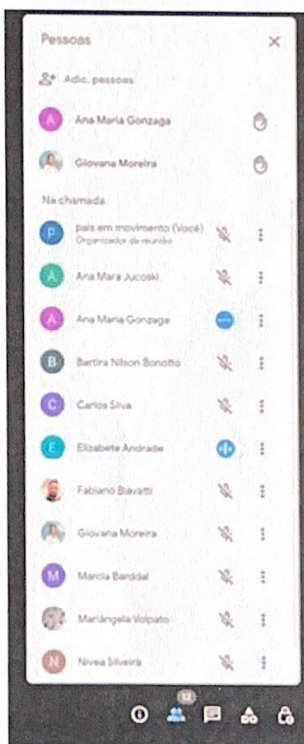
Pessoas

Adic. pessoas

A Ana Maria Gonzaga

Giovana Moreira

Na chamada

P pais em movimento (Você)
Organizador da reunião

A Ana Maria Jucoski

A Ana Maria Gonzaga

B Bartira Nilson Bonotto

C Carlos Silva

E Elizabete Andrade

Fabiano Biavatti

Giovana Moreira

M Marcia Barddal

Mariângela Volpato

N Nivea Silveira

12